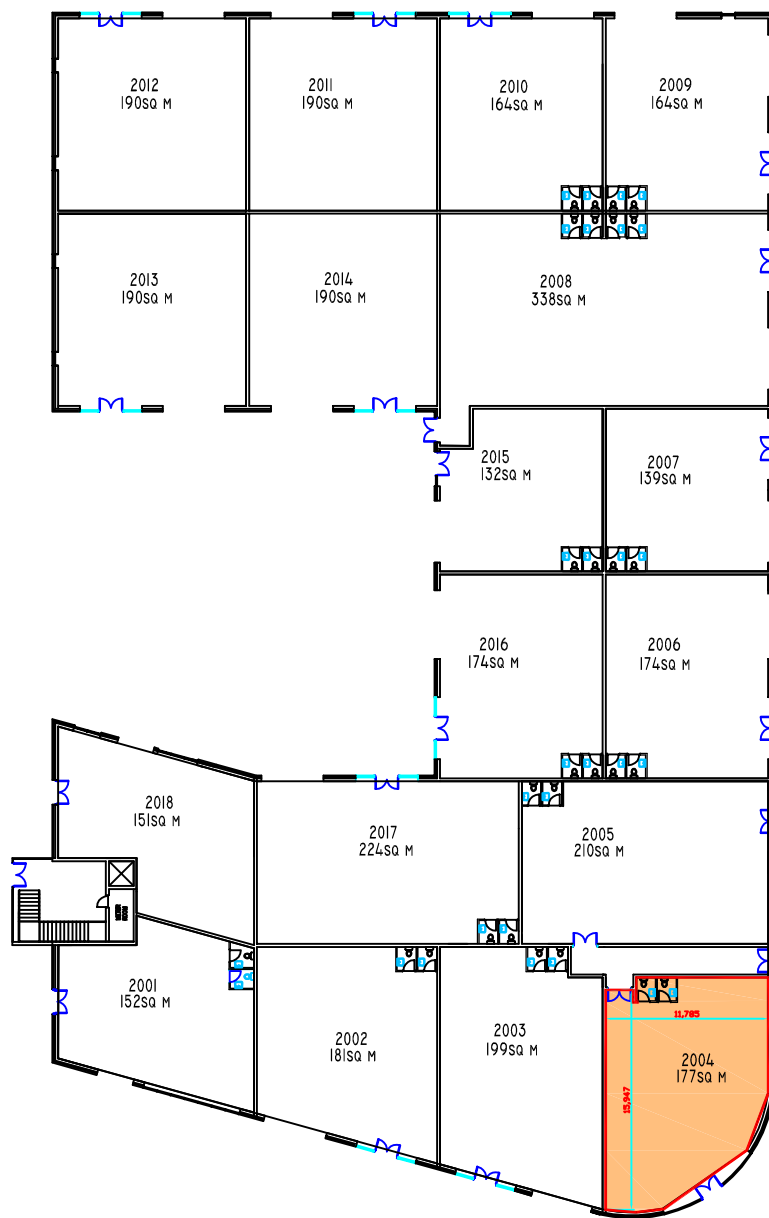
2012
190SQ M

2011
190SQ M

2010
164SQ M

2009
164SQ M

2013
190SQ M

2014
190SQ M

2008
338SQ M

2015
132SQ M

2007
139SQ M

2016
174SQ M

2006
174SQ M

2018
151SQ M

2017
224SQ M

2005
210SQ M

2001
152SQ M

2002
181SQ M

2003
199SQ M

11,785

15,947

2004
177SQ M